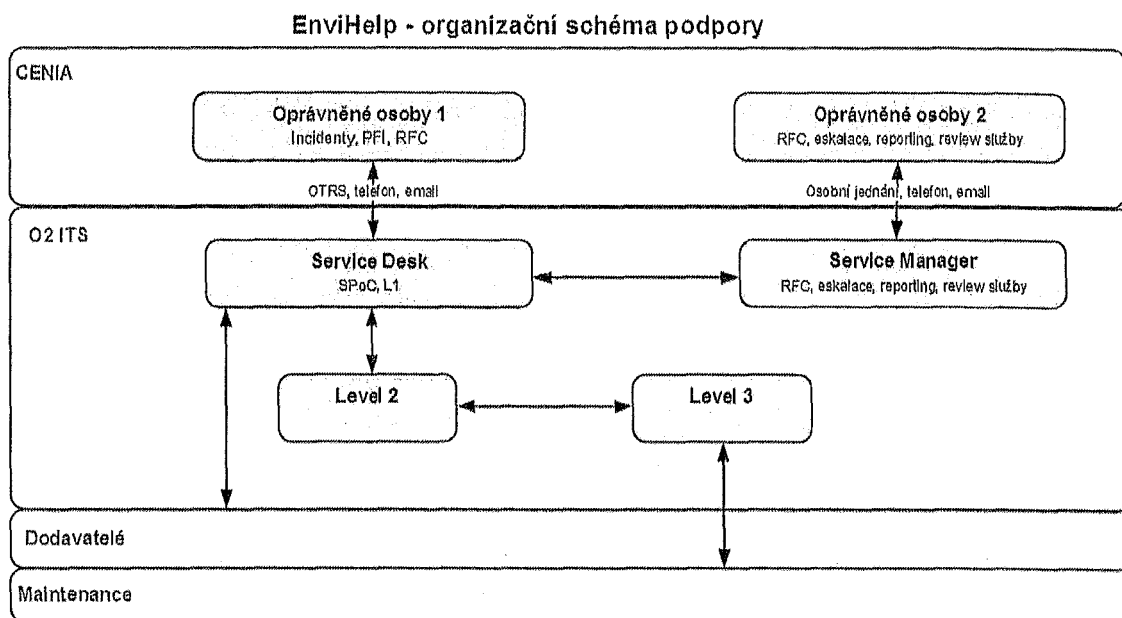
EnviHelp - organizační schéma podpory

CENIA

Oprávněné osoby 1
Incidenty, PFI, RFC

Oprávněné osoby 2
RFC, eskalace, reporting, review služby

OTRS, telefon, email

Osobní jednání, telefon, email

O2 ITS

Service Desk
SPoC, L1

Service Manager
RFC, eskalace, reporting, review služby

Level 2

Level 3

Dodavatelé

Maintenance